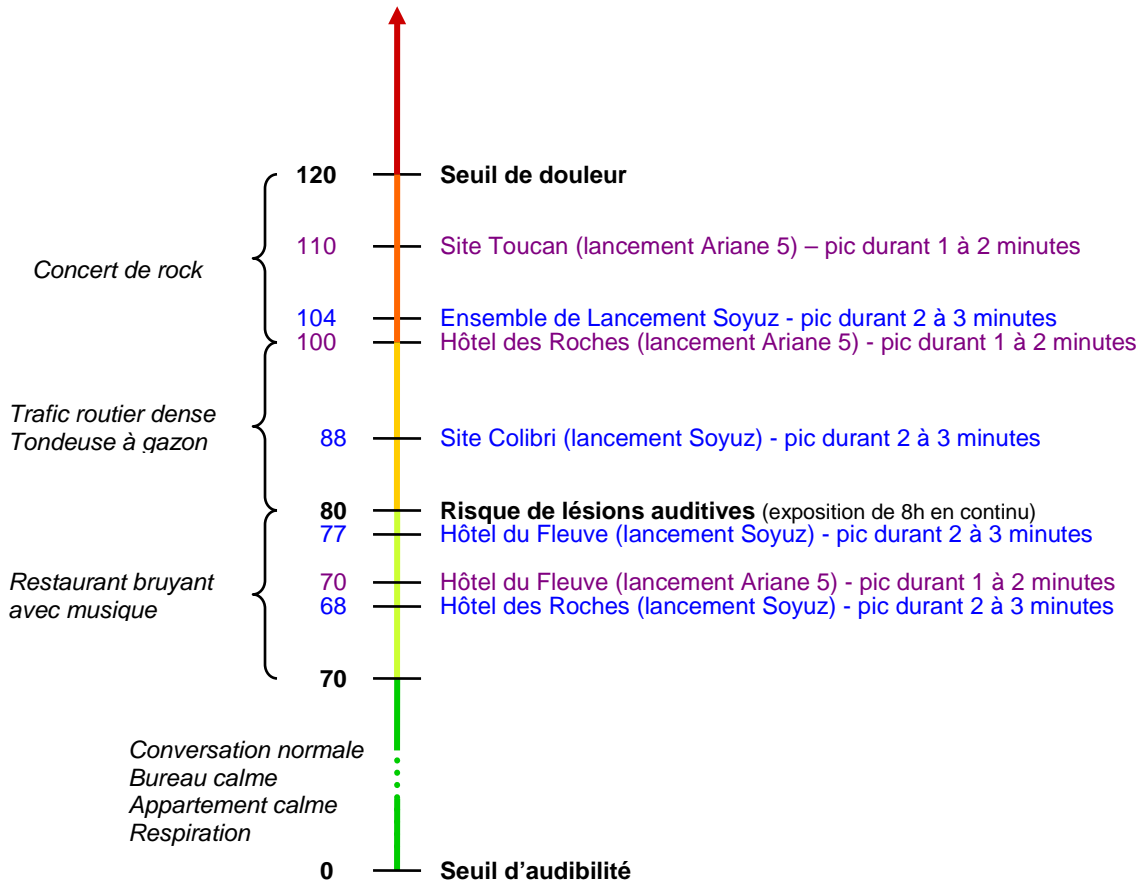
120 Seuil de douleur

110 Site Toucan (lancement Ariane 5) – pic durant 1 à 2 minutes

Concert de rock

104 Ensemble de Lancement Soyuz - pic durant 2 à 3 minutes
100 Hôtel des Roches (lancement Ariane 5) - pic durant 1 à 2 minutes

Trafic routier dense
Tondeuse à gazon

88 Site Colibri (lancement Soyuz) - pic durant 2 à 3 minutes

80 Risque de lésions auditives (exposition de 8h en continu)
77 Hôtel du Fleuve (lancement Soyuz) - pic durant 2 à 3 minutes

Restaurant bruyant avec musique

70 Hôtel du Fleuve (lancement Ariane 5) - pic durant 1 à 2 minutes
68 Hôtel des Roches (lancement Soyuz) - pic durant 2 à 3 minutes

70

Conversation normale
Bureau calme
Appartement calme
Respiration

0 Seuil d'audibilité